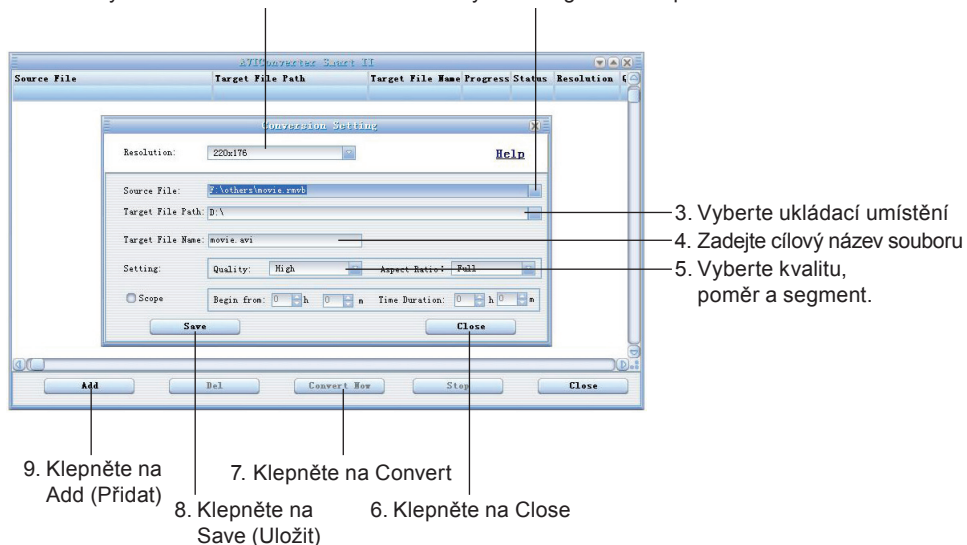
AVIConverter Smart II

| Source File | Target File Path | Target File Name | Progress | Status | Resolution |
|---|---|---|---|---|---|

Conversion Setting

Resolution: 220x176

Help

Source File: F:\others\movie.rmvb

Target File Path: D:\

Target File Name: movie.avi

Setting: Quality: High Aspect Ratio: Full

Scope Begin from: 0 h 0 m Time Duration: 0 h 0 m

Save

Close

Add Del Convert Now Stop Close

3. Vyberte ukládací umístění

4. Zadejte cílový název souboru

5. Vyberte kvalitu, poměr a segment.

9. Klepněte na Add (Přidat)

7. Klepněte na Convert

8. Klepněte na Save (Uložit)

6. Klepněte na Close